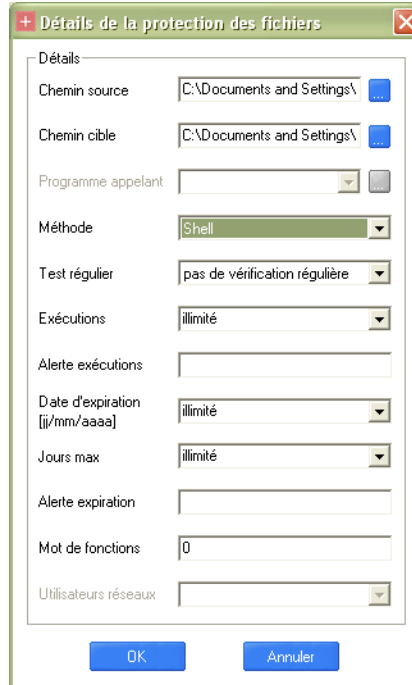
Détails de la protection des fichiers

Détails

Chemin source C:\Documents and Settings\ ...

Chemin cible C:\Documents and Settings\ ...

Programme appelant

Méthode Shell

Test régulier pas de vérification régulière

Exécutions illimité

Alerte exécutions

Date d'expiration [jj/mm/aaaa] illimité

Jours max illimité

Alerte expiration

Mot de fonctions 0

Utilisateurs réseaux

OK Annuler